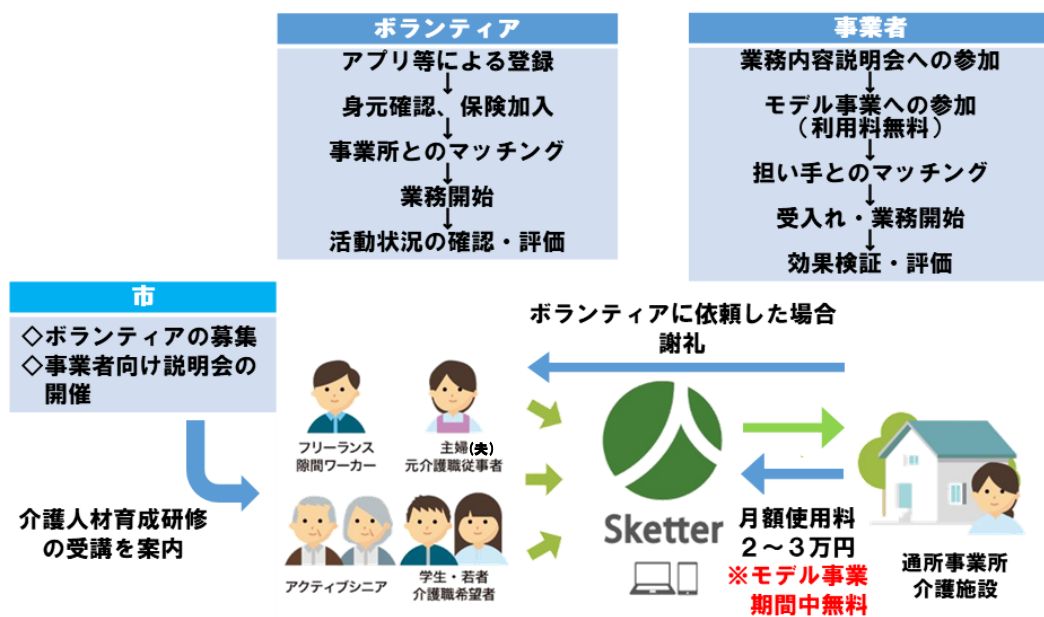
ボランティア

アプリ等による登録
↓
身元確認、保険加入
↓
事業所とのマッチング
↓
業務開始
↓
活動状況の確認・評価

事業者

業務内容説明会への参加
↓
モデル事業への参加
（利用料無料）
↓
担い手とのマッチング
↓
受入れ・業務開始
↓
効果検証・評価

市

◇ボランティアの募集
◇事業者向け説明会の開催

ボランティアに依頼した場合
謝礼

フリーランス
隙間ワーカー

主婦(夫)
元介護職従事者

アクティブシニア

学生・若者
介護職希望者

Sketter

月額使用料
２～３万円
※モデル事業期間中無料

通所事業所
介護施設

介護人材育成研修の受講を案内